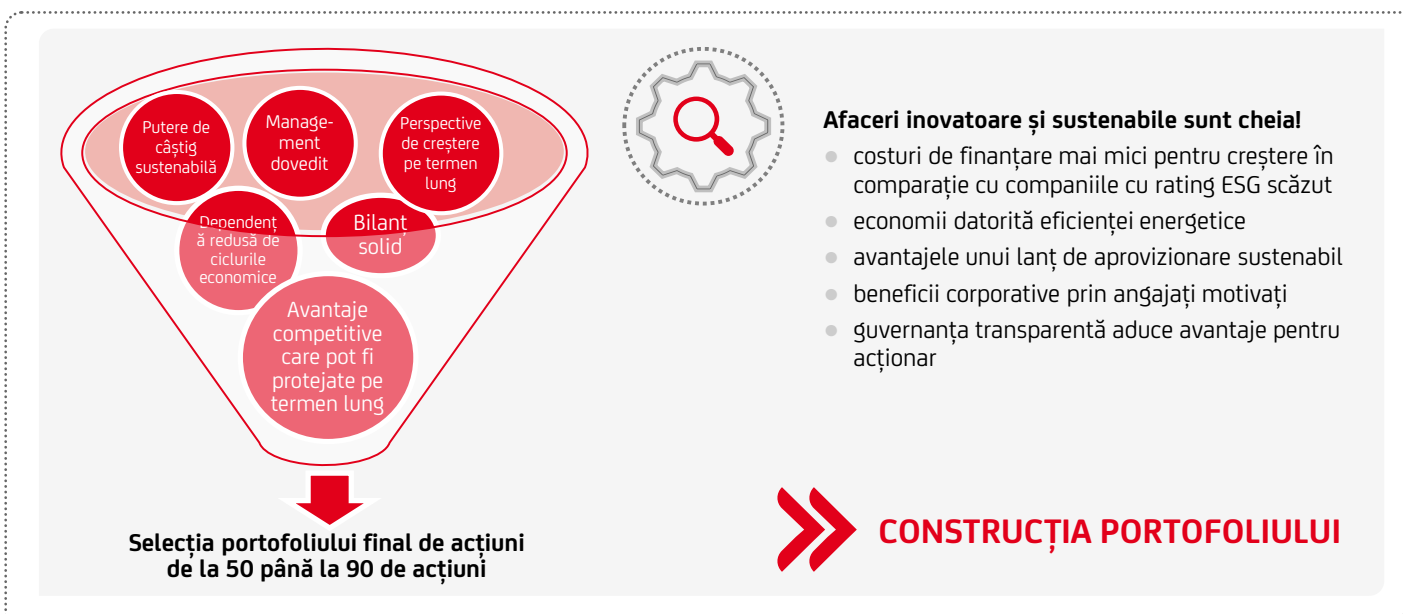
Putere de câștig sustenabilă

Management dovedit

Perspective de creștere pe termen lung

Dependență redusă de ciclurile economice

Bilanț solid

Avantaje competitive care pot fi protejate pe termen lung

Selecția portofoliului final de acțiuni de la 50 până la 90 de acțiuni

Afaceri inovatoare și sustenabile sunt cheia!

- costuri de finanțare mai mici pentru creștere în comparație cu companiile cu rating ESG scăzut
- economii datorită eficienței energetice
- avantajele unui lanț de aprovizionare sustenabil
- beneficii corporative prin angajați motivați
- guvernanța transparentă aduce avantaje pentru acționar

CONSTRUCȚIA PORTOFOLIULUI